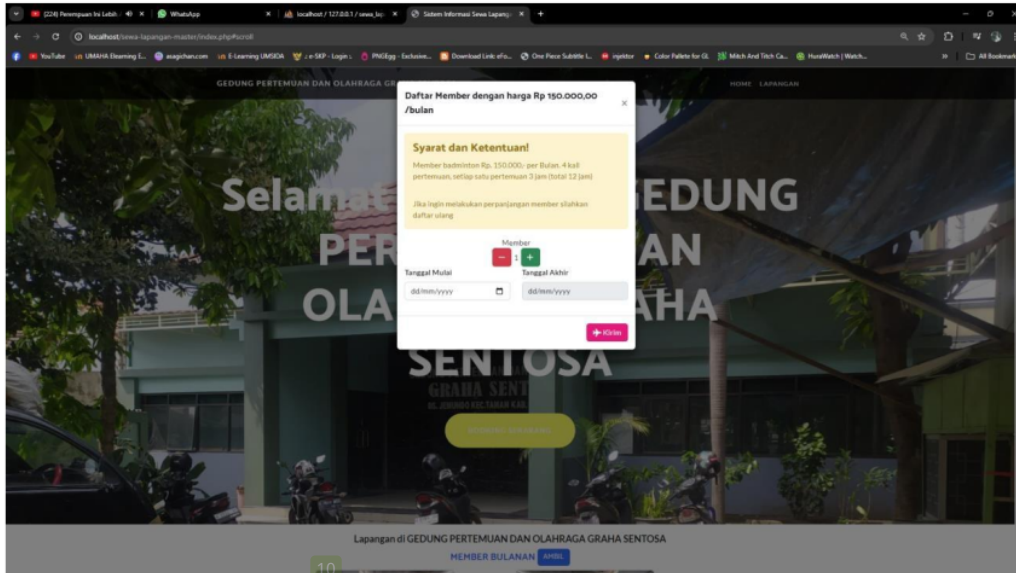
(224) Perempuan Ini Lebih | WhatsApp | localhost / 127.0.0.1 / sewa_lap | Sistem Informasi Sewa Lapangan

localhost/sewa-lapangan-master/index.php#scroll

YouTube | UMAHA Elearning E... | asagichan.com | E-Learning UMSIDA | e-SKP - Login | PNGEgg - Exclusive... | Download Link eFo... | One Piece Subtitle I... | injektor | Color Pallete for GL | Mitch And Titch Ca... | HuraWatch | Watch... | All Bookmarks

GEDUNG PERTEMUAN DAN OLAHRAGA GR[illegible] HOME LAPANGAN

Selamat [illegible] GEDUNG PER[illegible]AN OLA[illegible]AHA SENTOSA

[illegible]

Daftar Member dengan harga Rp 150.000,00 /bulan

×

Syarat dan Ketentuan!

Member badminton Rp. 150.000,- per Bulan. 4 kali pertemuan, setiap satu pertemuan 3 jam (total 12 jam)

Jika ingin melakukan perpanjangan member silahkan daftar ulang

Member

− 1 +

Tanggal Mulai

dd/mm/yyyy

Tanggal Akhir

dd/mm/yyyy

Kirim

Lapangan di GEDUNG PERTEMUAN DAN OLAHRAGA GRAHA SENTOSA

MEMBER BULANAN AMBIL

10